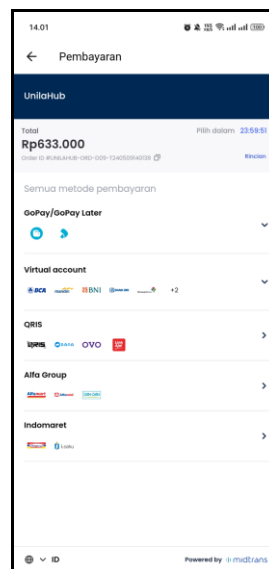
14.01

Pembayaran

UnilaHub

Total
Rp633.000
Order ID #UNILAHUB-ORD-009-1240505 4038

Pilih dalam 23:59:51
Rincian

Semua metode pembayaran

GoPay/GoPay Later

Virtual account
BCA mandiri BNI BRI +2

QRIS
QRIS DANA OVO

Alfa Group
Alfamart Alfamidi DAN+DAN

Indomaret
Indomaret Lawson

ID

Powered by midtrans